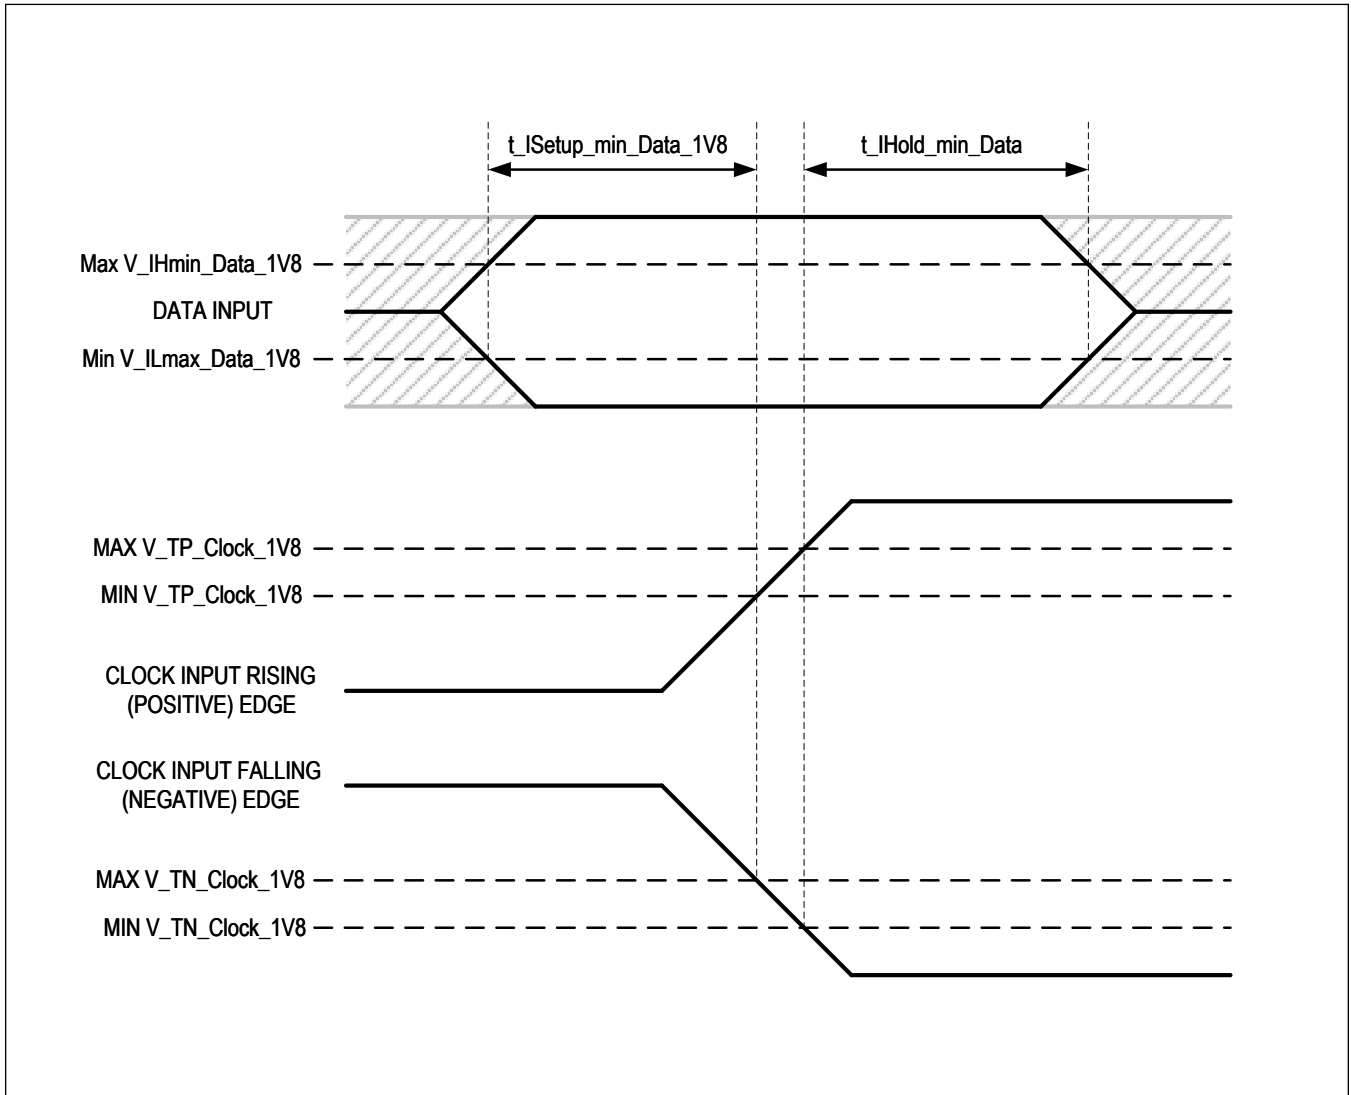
t_ISetup_min_Data_1V8

t_IHold_min_Data

Max V_IHmin_Data_1V8

DATA INPUT

Min V_ILmax_Data_1V8

MAX V_TP_Clock_1V8

MIN V_TP_Clock_1V8

CLOCK INPUT RISING (POSITIVE) EDGE

CLOCK INPUT FALLING (NEGATIVE) EDGE

MAX V_TN_Clock_1V8

MIN V_TN_Clock_1V8